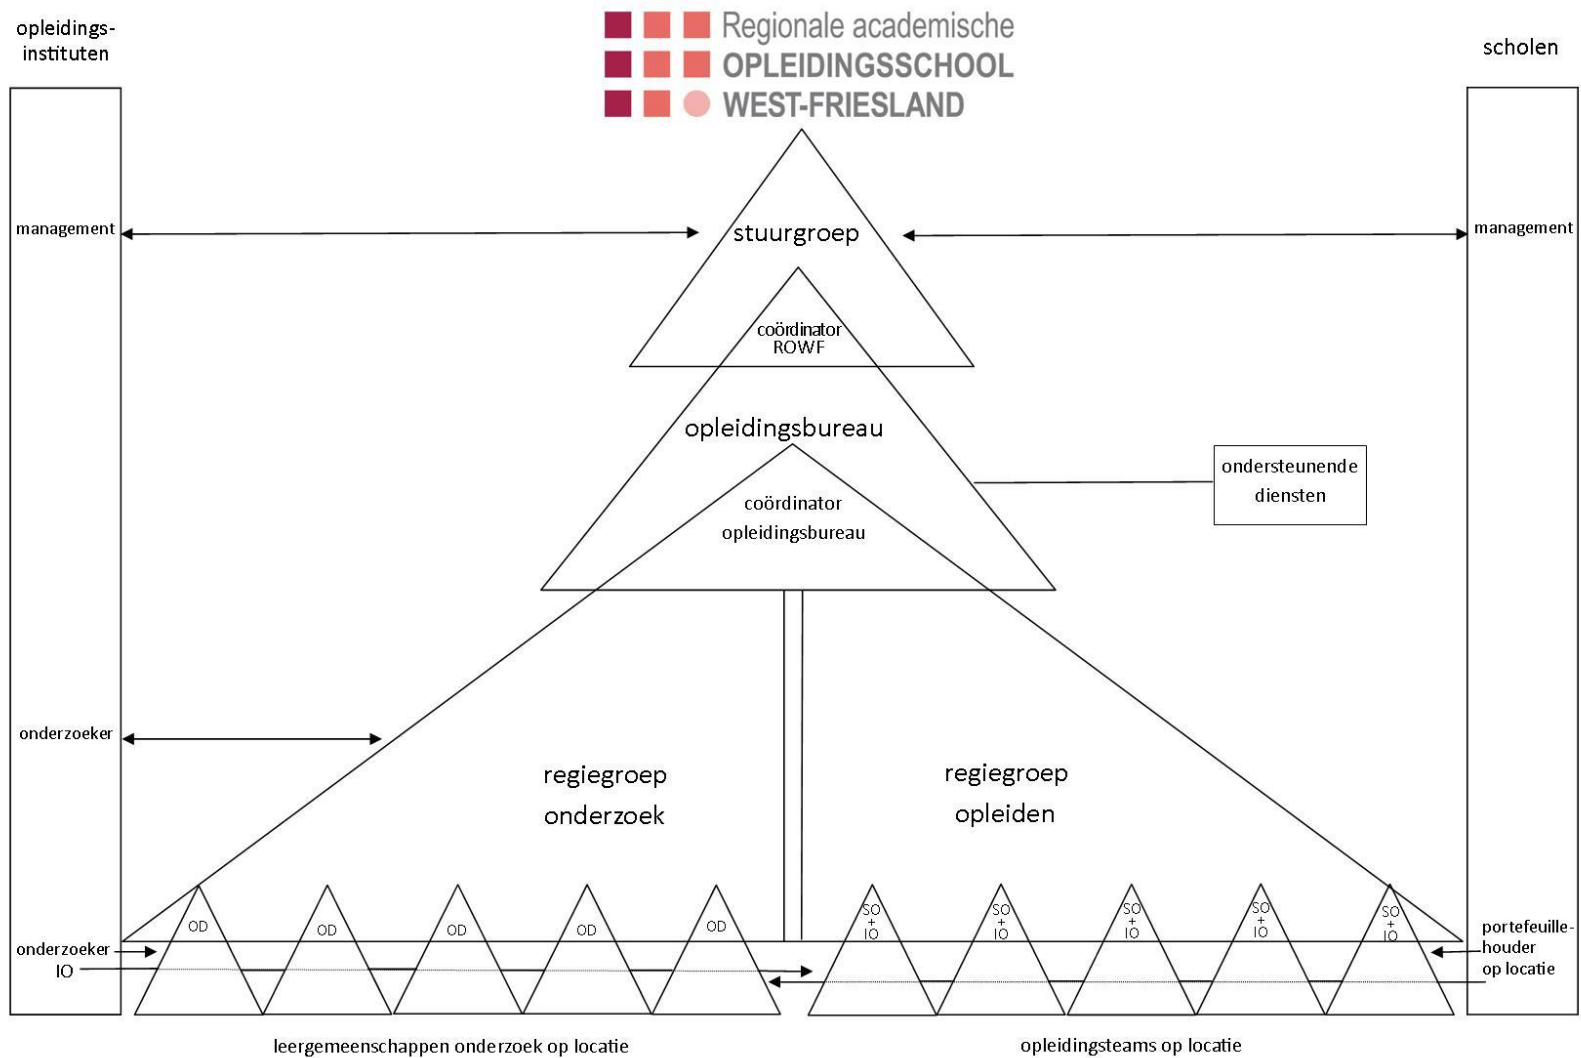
opleidingsinstituten

Regionale academische
OPLEIDINGSSCHOOL
WEST-FRIESLAND

scholen

management

stuurgroep

management

coördinator ROWF

opleidingsbureau

ondersteunende diensten

coördinator opleidingsbureau

onderzoeker

regiegroep onderzoek

regiegroep opleiden

OD

OD

OD

OD

OD

SO + IO

SO + IO

SO + IO

SO + IO

SO + IO

onderzoeker

IO

portefeuillehouder op locatie

leergemeenschappen onderzoek op locatie

opleidingsteams op locatie